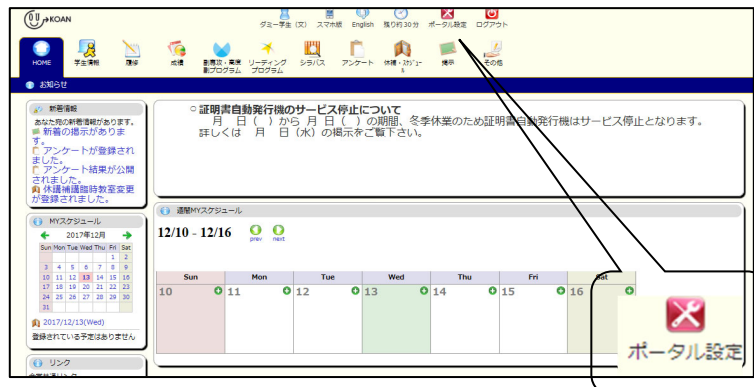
KOAN

ダミー学生（文） スマホ版 English 残り約30分 ポータル設定 ログアウト

HOME 学生情報 履修 成績 副専攻・高度副プログラム リーディングプログラム シラバス アンケート 休講・スケジュール 掲示 その他

お知らせ

新着情報
あなた宛の新着情報があります。
新着の掲示がありま す。
アンケートが登録されました。
アンケート結果が公開されました。
休講補講臨時教室変更が登録されました。

○ 証明書自動発行機のサービス停止について
月 日（ ）から 月 日（ ）の期間、冬季休業のため証明書自動発行機はサービス停止となります。
詳しくは 月 日（水）の掲示をご覧下さい。

MYスケジュール
2017年12月

| Sun | Mon | Tue | Wed | Thu | Fri | Sat |
|---|---|---|---|---|---|---|
| | | | | | 1 | 2 |
| 3 | 4 | 5 | 6 | 7 | 8 | 9 |
| 10 | 11 | 12 | 13 | 14 | 15 | 16 |
| 17 | 18 | 19 | 20 | 21 | 22 | 23 |
| 24 | 25 | 26 | 27 | 28 | 29 | 30 |
| 31 | | | | | | |

2017/12/13(Wed)
登録されている予定はありません

リンク

週間MYスケジュール
12/10 - 12/16
prev next

| Sun | Mon | Tue | Wed | Thu | Fri | Sat |
|---|---|---|---|---|---|---|
| 10 | 11 | 12 | 13 | 14 | 15 | 16 |

ポータル設定